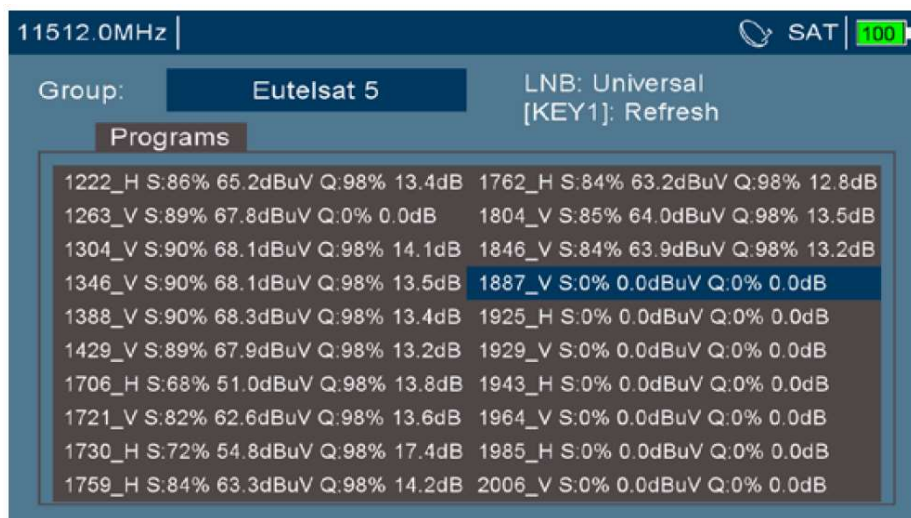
11512.0MHz

SAT 100

Group: Eutelsat 5

LNB: Universal
[KEY1]: Refresh

Programs

1222_H S:86% 65.2dBuV Q:98% 13.4dB
1263_V S:89% 67.8dBuV Q:0% 0.0dB
1304_V S:90% 68.1dBuV Q:98% 14.1dB
1346_V S:90% 68.1dBuV Q:98% 13.5dB
1388_V S:90% 68.3dBuV Q:98% 13.4dB
1429_V S:89% 67.9dBuV Q:98% 13.2dB
1706_H S:68% 51.0dBuV Q:98% 13.8dB
1721_V S:82% 62.6dBuV Q:98% 13.6dB
1730_H S:72% 54.8dBuV Q:98% 17.4dB
1759_H S:84% 63.3dBuV Q:98% 14.2dB

1762_H S:84% 63.2dBuV Q:98% 12.8dB
1804_V S:85% 64.0dBuV Q:98% 13.5dB
1846_V S:84% 63.9dBuV Q:98% 13.2dB
1887_V S:0% 0.0dBuV Q:0% 0.0dB
1925_H S:0% 0.0dBuV Q:0% 0.0dB
1929_V S:0% 0.0dBuV Q:0% 0.0dB
1943_H S:0% 0.0dBuV Q:0% 0.0dB
1964_V S:0% 0.0dBuV Q:0% 0.0dB
1985_H S:0% 0.0dBuV Q:0% 0.0dB
2006_V S:0% 0.0dBuV Q:0% 0.0dB